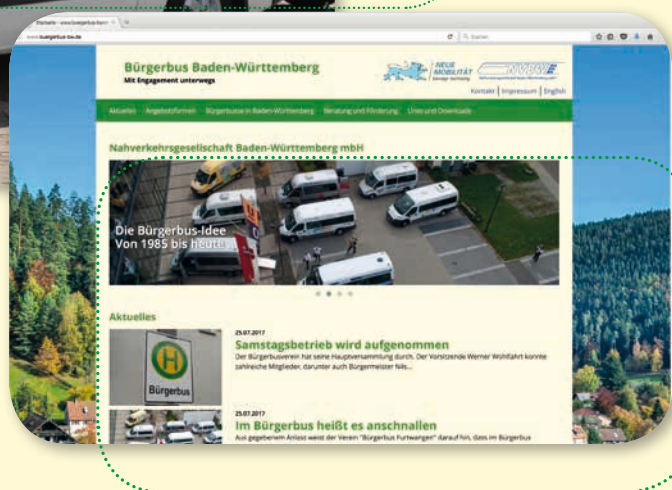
Startseite - www.buergerbus-bw.de
www.buergerbus-bw.de
Suchen

Bürgerbus Baden-Württemberg
Mit Engagement unterwegs

NEUE MOBILITÄT
NVBW

Kontakt | Impressum | English

Aktuelles | Angebotsformen | Bürgerbusse in Baden-Württemberg | Beratung und Förderung | Links und Downloads

Nahverkehrsgesellschaft Baden-Württemberg mbH

Die Bürgerbus-Idee
Von 1985 bis heute

Aktuelles

H
Bürgerbus

25.07.2017
Samstagsbetrieb wird aufgenommen
Der Bürgerbusverein hat seine Hauptversammlung durch. Der Vorsitzende Werner Wohlfahrt konnte zahlreiche Mitglieder, darunter auch Bürgermeister Nils...

25.07.2017
Im Bürgerbus heißt es anschnallen
Aus gegebenem Anlass weist der Verein "Bürgerbus Furtwangen" darauf hin, dass im Bürgerbus